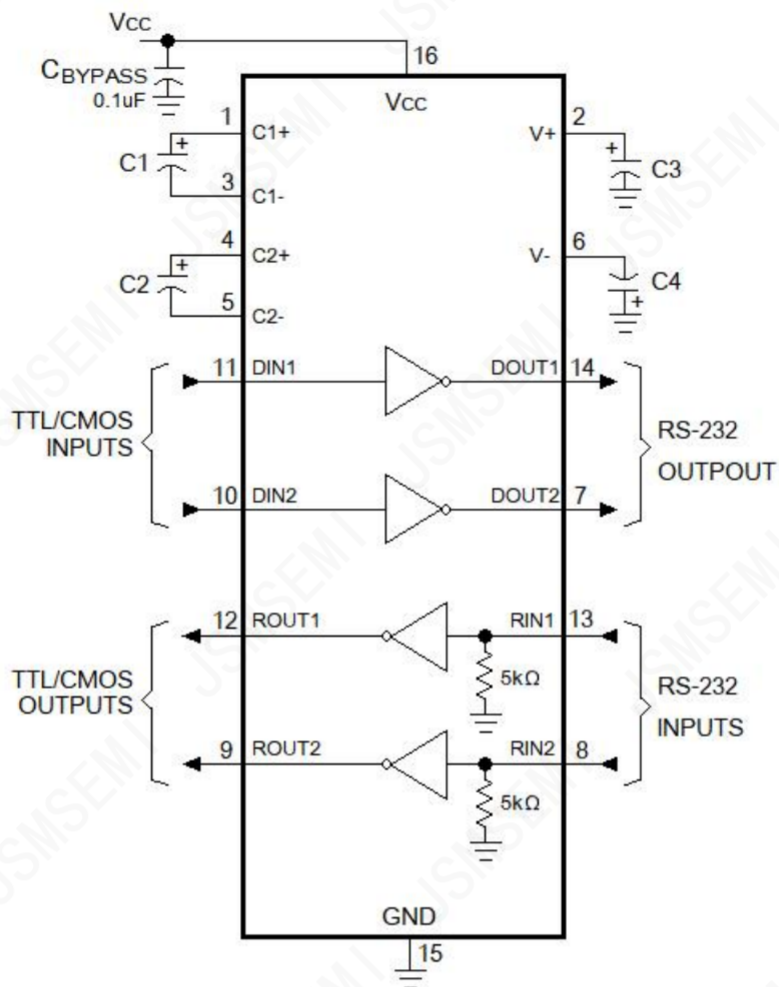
Vcc
16
CBYPASS
0.1uF
Vcc
1
C1+
C1
3
C1-
2
V+
C3
4
C2+
C2
5
C2-
6
V-
C4
11 DIN1
DOUT1 14
TTL/CMOS INPUTS
RS-232 OUTPOUT
10 DIN2
DOUT2 7
12 ROUT1
RIN1 13
5kΩ
TTL/CMOS OUTPUTS
RS-232 INPUTS
9 ROUT2
RIN2 8
5kΩ
GND
15
JSMSEMI